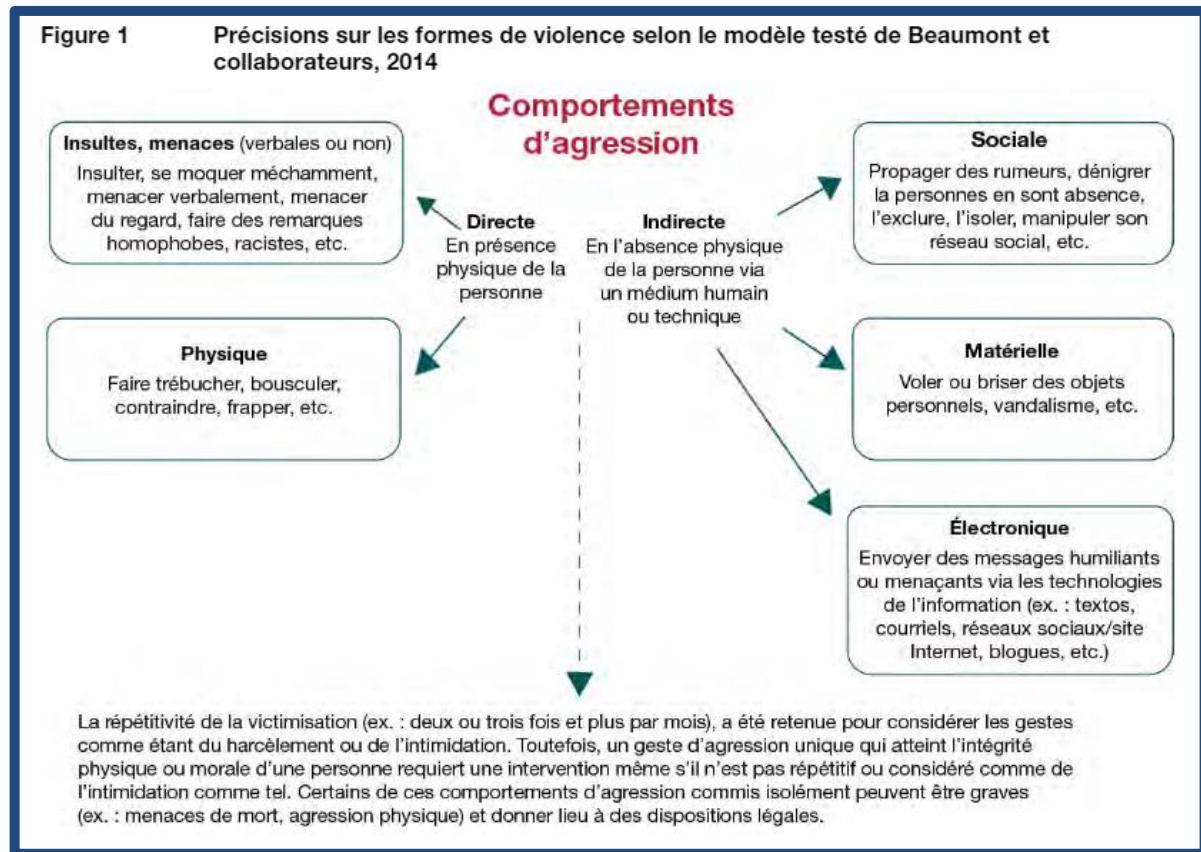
Figure 1 Précisions sur les formes de violence selon le modèle testé de Beaumont et collaborateurs, 2014

Comportements d'agression

Insultes, menaces (verbales ou non)
Insulter, se moquer méchamment, menacer verbalement, menacer du regard, faire des remarques homophobes, racistes, etc.

Directe
En présence physique de la personne

Indirecte
En l'absence physique de la personne via un médium humain ou technique

Sociale
Propager des rumeurs, dénigrer la personnes en sont absence, l'exclure, l'isoler, manipuler son réseau social, etc.

Physique
Faire trébucher, bousculer, contraindre, frapper, etc.

Matérielle
Voler ou briser des objets personnels, vandalisme, etc.

Électronique
Envoyer des messages humiliants ou menaçants via les technologies de l'information (ex. : textos, courriels, réseaux sociaux/site Internet, blogues, etc.)

La répétitivité de la victimisation (ex. : deux ou trois fois et plus par mois), a été retenue pour considérer les gestes comme étant du harcèlement ou de l'intimidation. Toutefois, un geste d'agression unique qui atteint l'intégrité physique ou morale d'une personne requiert une intervention même s'il n'est pas répétitif ou considéré comme de l'intimidation comme tel. Certains de ces comportements d'agression commis isolément peuvent être graves (ex. : menaces de mort, agression physique) et donner lieu à des dispositions légales.